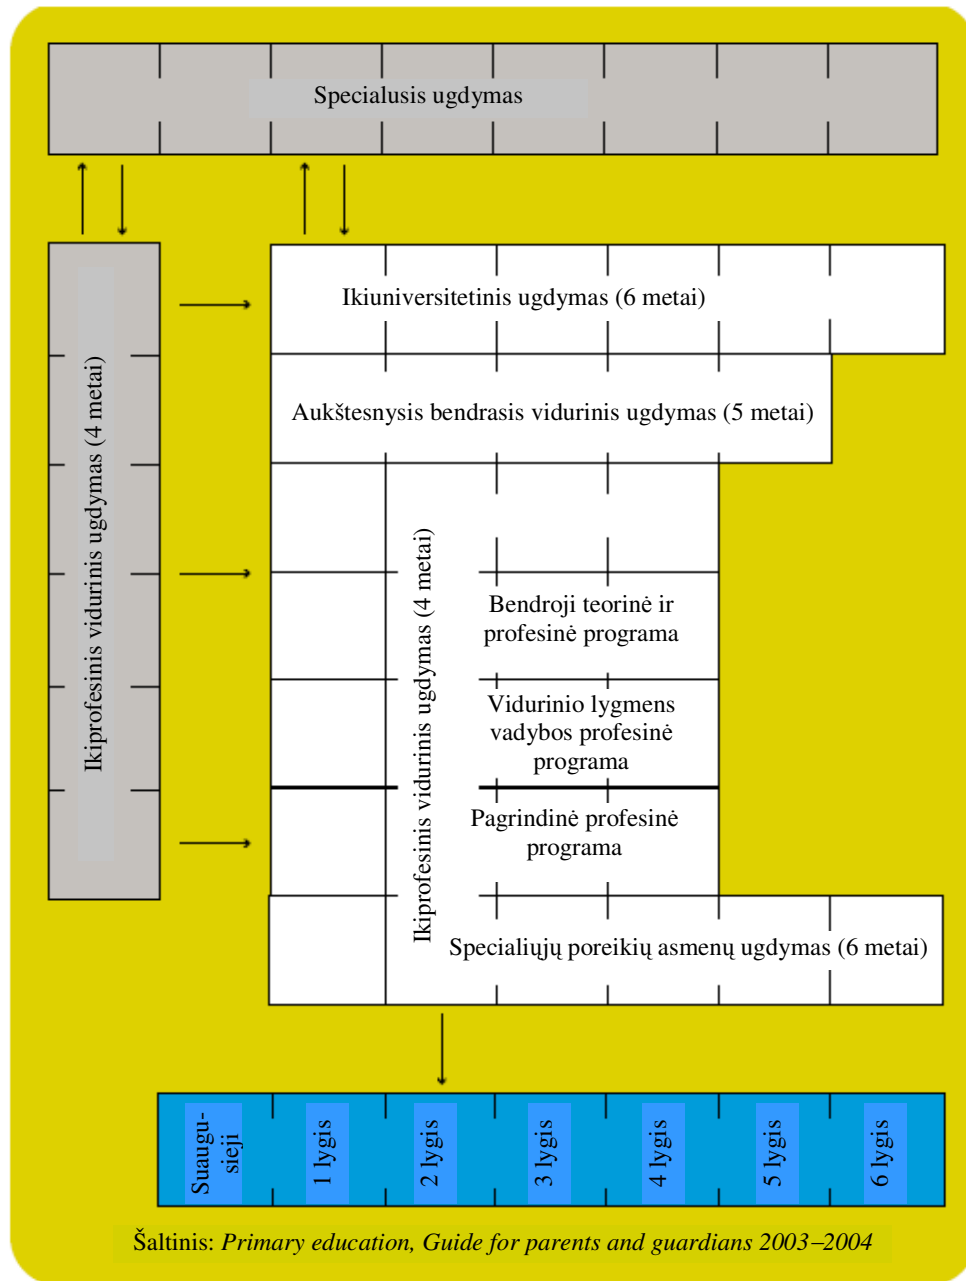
Specialusis ugdymas

Ikiprofesinis vidurinis ugdymas (4 metai)

Ikiuniversitetinis ugdymas (6 metai)

Aukštesnysis bendrasis vidurinis ugdymas (5 metai)

Ikiprofesinis vidurinis ugdymas (4 metai)

Bendroji teorinė ir profesinė programa

Vidurinio lygmens vadybos profesinė programa

Pagrindinė profesinė programa

Specialiųjų poreikių asmenų ugdymas (6 metai)

Suaugusieji

1 lygis

2 lygis

3 lygis

4 lygis

5 lygis

6 lygis

Šaltinis: *Primary education, Guide for parents and guardians 2003–2004*